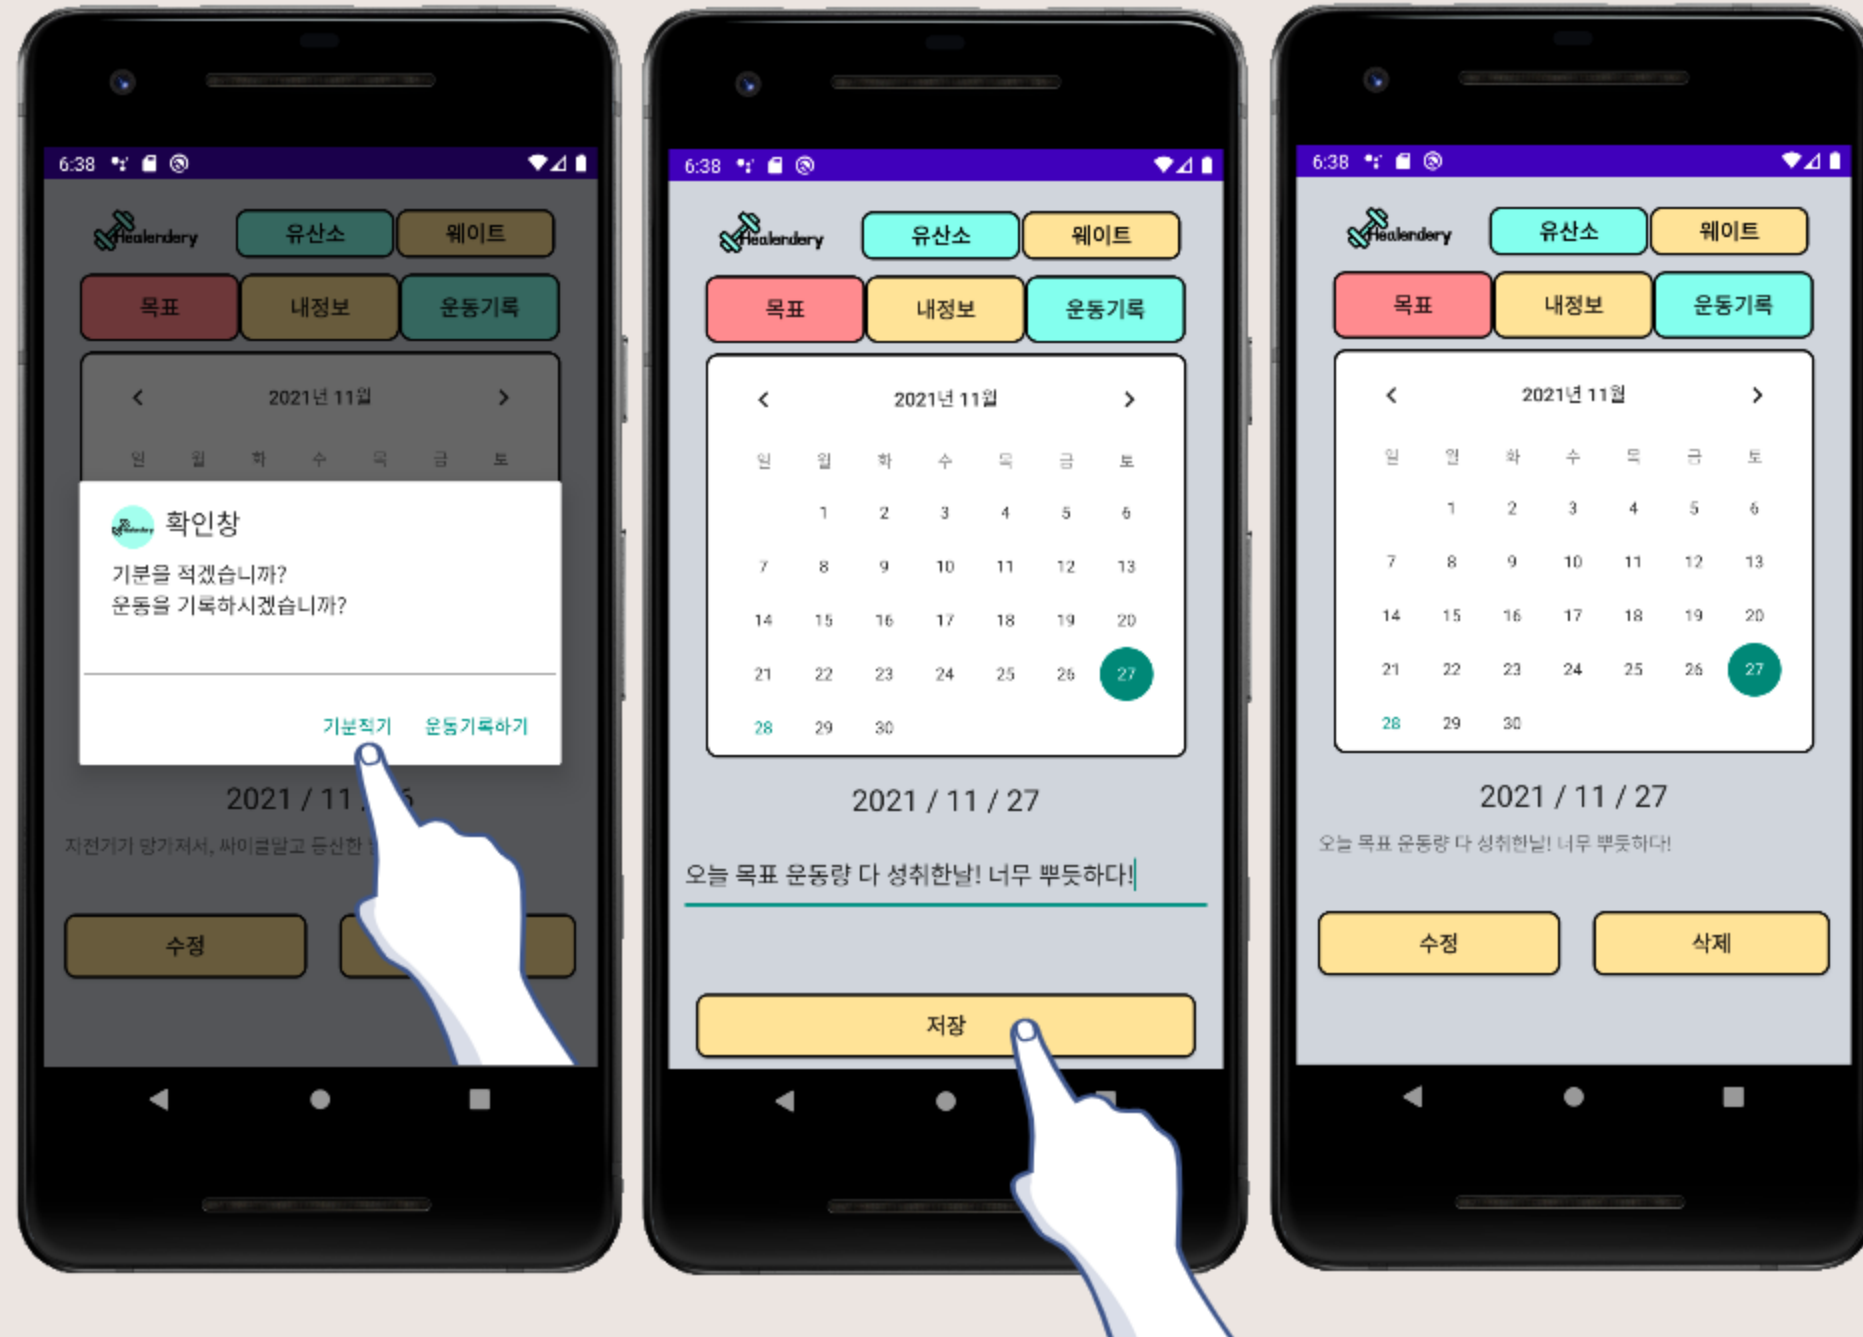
6:38

Healendery 유산소 웨이트

목표 내정보 운동기록

< 2021년 11월 >

일 월 화 수 목 금 토

확인창

기분을 적겠습니까?
운동을 기록하시겠습니까?

기분적기 운동기록하기

2021 / 11 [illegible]

지전거기 망가져서, 싸이클 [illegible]

수정

6:38

Healendery 유산소 웨이트

목표 내정보 운동기록

< 2021년 11월 >

| 일 | 월 | 화 | 수 | 목 | 금 | 토 |
|---|---|---|---|---|---|---|
| | 1 | 2 | 3 | 4 | 5 | 6 |
| 7 | 8 | 9 | 10 | 11 | 12 | 13 |
| 14 | 15 | 16 | 17 | 18 | 19 | 20 |
| 21 | 22 | 23 | 24 | 25 | 26 | 27 |
| 28 | 29 | 30 | | | | |

2021 / 11 / 27

오늘 목표 운동량 다 성취한날! 너무 뿌듯하다!

저장

6:38

Healendery 유산소 웨이트

목표 내정보 운동기록

< 2021년 11월 >

| 일 | 월 | 화 | 수 | 목 | 금 | 토 |
|---|---|---|---|---|---|---|
| | 1 | 2 | 3 | 4 | 5 | 6 |
| 7 | 8 | 9 | 10 | 11 | 12 | 13 |
| 14 | 15 | 16 | 17 | 18 | 19 | 20 |
| 21 | 22 | 23 | 24 | 25 | 26 | 27 |
| 28 | 29 | 30 | | | | |

2021 / 11 / 27

오늘 목표 운동량 다 성취한날! 너무 뿌듯하다!

수정 삭제